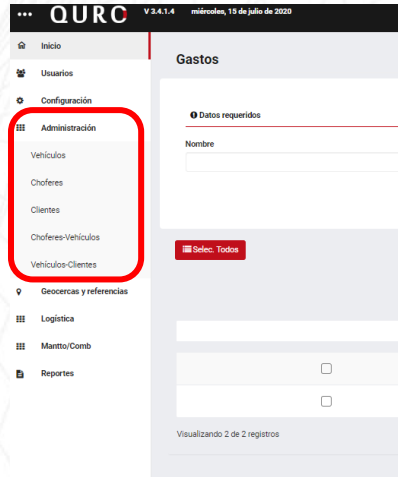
••• QURC V 3.4.1.4 miércoles, 15 de julio de 2020

Inicio
Usuarios
Configuración
Administración
Vehículos
Choferes
Clientes
Choferes-Vehículos
Vehículos-Clientes
Geocercas y referencias
Logística
Mantto/Comb
Reportes

Gastos

Datos requeridos

Nombre

Selec. Todos

Visualizando 2 de 2 registros